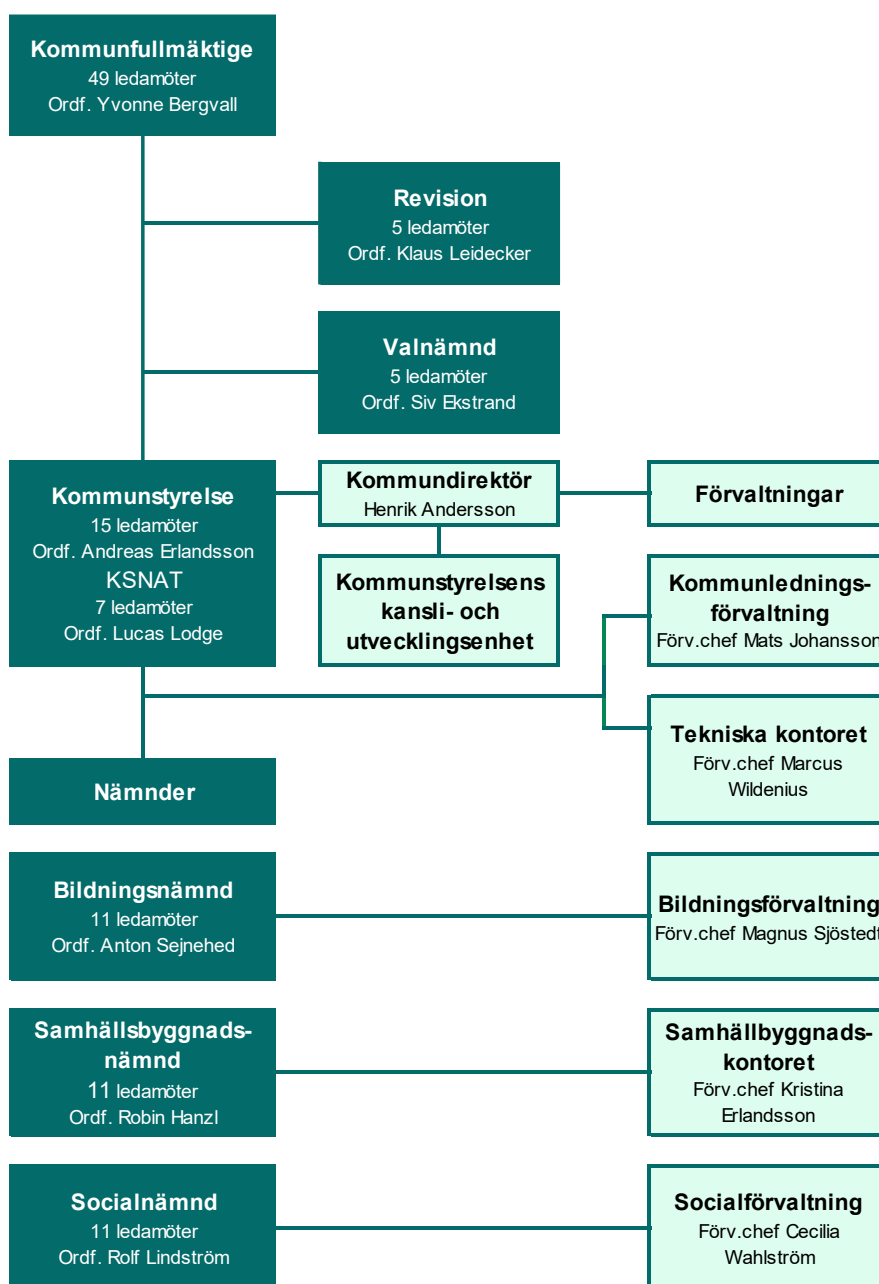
Kommunfullmäktige
49 ledamöter
Ordf. Yvonne Bergvall

Revision
5 ledamöter
Ordf. Klaus Leidecker

Valnämnd
5 ledamöter
Ordf. Siv Ekstrand

Kommunstyrelse
15 ledamöter
Ordf. Andreas Erlandsson
KSNAT
7 ledamöter
Ordf. Lucas Lodge

Kommundirektör
Henrik Andersson

Förvaltningar

Kommunstyrelsens kansli- och utvecklingsenhet

Kommunlednings-förvaltning
Förv.chef Mats Johansson

Tekniska kontoret
Förv.chef Marcus Wildenius

Nämnder

Bildningsnämnd
11 ledamöter
Ordf. Anton Sejnehed

Bildningsförvaltning
Förv.chef Magnus Sjöstedt

Samhällsbyggnads-nämnd
11 ledamöter
Ordf. Robin Hanzl

Samhällbyggnads-kontoret
Förv.chef Kristina Erlandsson

Socialnämnd
11 ledamöter
Ordf. Rolf Lindström

Socialförvaltning
Förv.chef Cecilia Wahlström